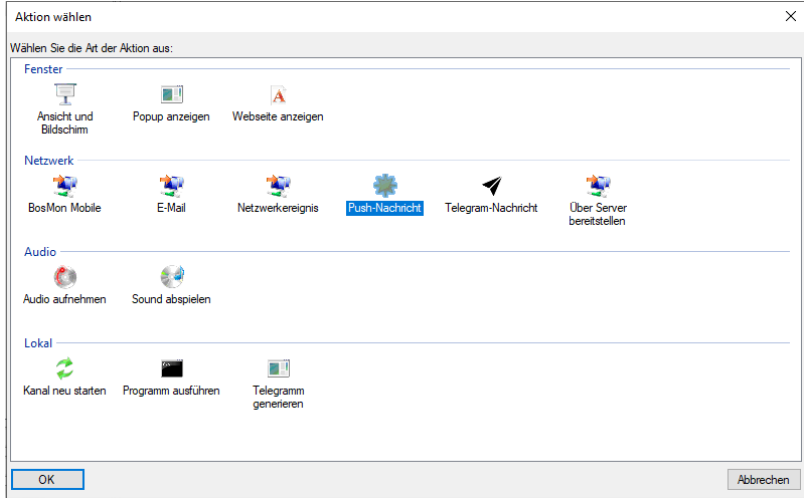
Aktion wählen

×

Wählen Sie die Art der Aktion aus:

Fenster

Ansicht und Bildschirm

Popup anzeigen

Webseite anzeigen

Netzwerk

BosMon Mobile

E-Mail

Netzwerkereignis

Push-Nachricht

Telegram-Nachricht

Über Server bereitstellen

Audio

Audio aufnehmen

Sound abspielen

Lokal

Kanal neu starten

Programm ausführen

Telegramm generieren

OK

Abbrechen